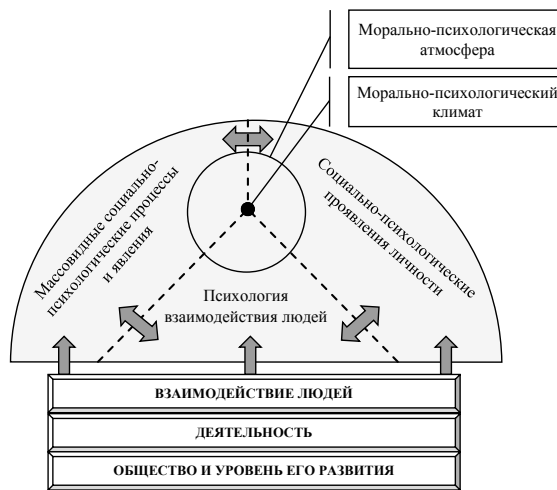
Морально-психологическая атмосфера

Морально-психологический климат

Массовидные социально-психологические процессы и явления

Социально-психологические проявления личности

Психология взаимодействия людей

ВЗАИМОДЕЙСТВИЕ ЛЮДЕЙ

ДЕЯТЕЛЬНОСТЬ

ОБЩЕСТВО И УРОВЕНЬ ЕГО РАЗВИТИЯ